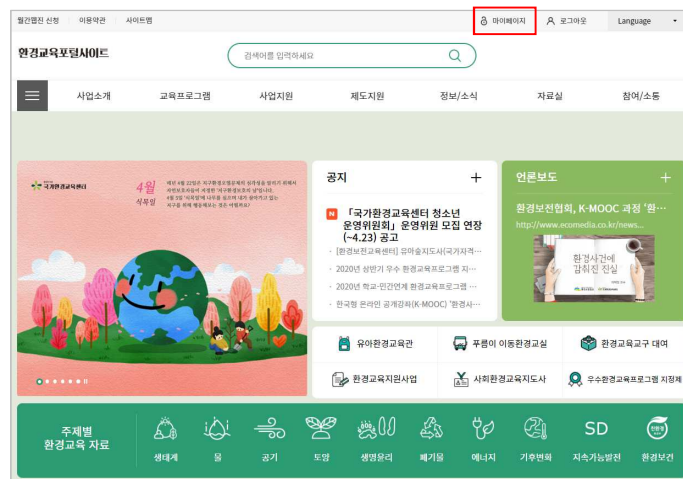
월간웹진 신청 이용약관 사이트맵

마이페이지 로그아웃 Language

환경교육포털사이트

검색어를 입력하세요

사업소개 교육프로그램 사업지원 제도지원 정보/소식 자료실 참여/소통

국가환경교육센터

4월 식목일

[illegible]

공지 +

N 「국가환경교육센터 청소년 운영위원회」 운영위원 모집 연장(~4.23) 공고

· [환경보전교육센터] 유아숲지도사(국가자격...

· 2020년 상반기 우수 환경교육프로그램 지...

· 2020년 학교·민간연계 환경교육프로그램 ...

· 한국형 온라인 공개강좌(K-MOOC) '환경사...

언론보도 +

환경보전협회, K-MOOC 과정 '환...

http://www.ecomedia.co.kr/news...

환경사건에 감춰진 진실

유아환경교육관

푸름이 이동환경교실

환경교육교구 대여

환경교육지원사업

사회환경교육지도사

우수환경교육프로그램 지정제

주제별 환경교육 자료

생태계 물 공기 토양 생명윤리 폐기물 에너지 기후변화 SD 지속가능발전 환경보건